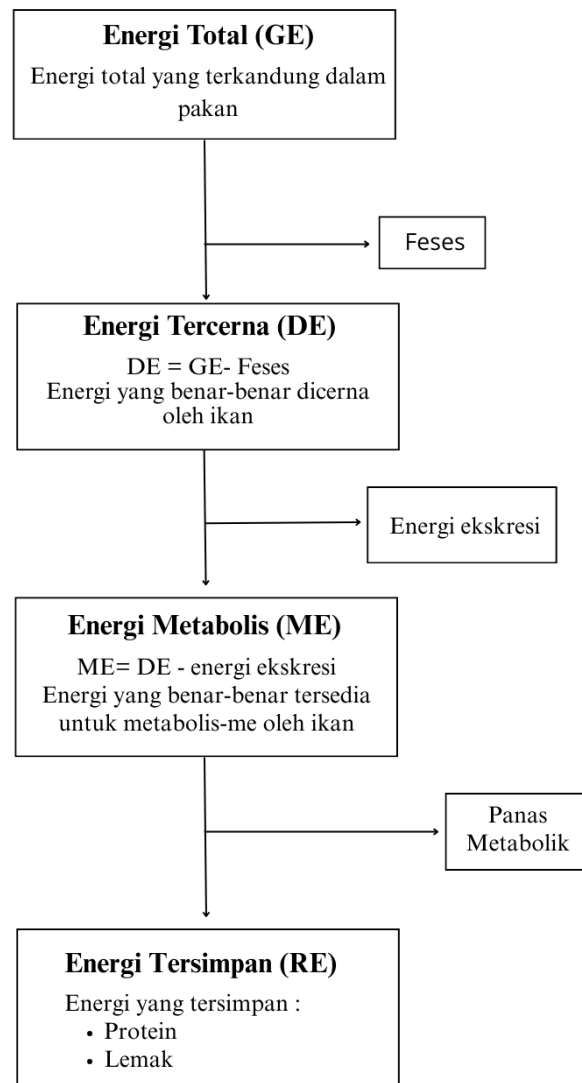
Energi Total (GE)
Energi total yang terkandung dalam pakan

Feses

Energi Tercerna (DE)
DE = GE- Feses
Energi yang benar-benar dicerna oleh ikan

Energi ekskresi

Energi Metabolis (ME)
ME= DE - energi ekskresi
Energi yang benar-benar tersedia untuk metabolis-me oleh ikan

Panas Metabolik

Energi Tersimpan (RE)
Energi yang tersimpan :
• Protein
• Lemak